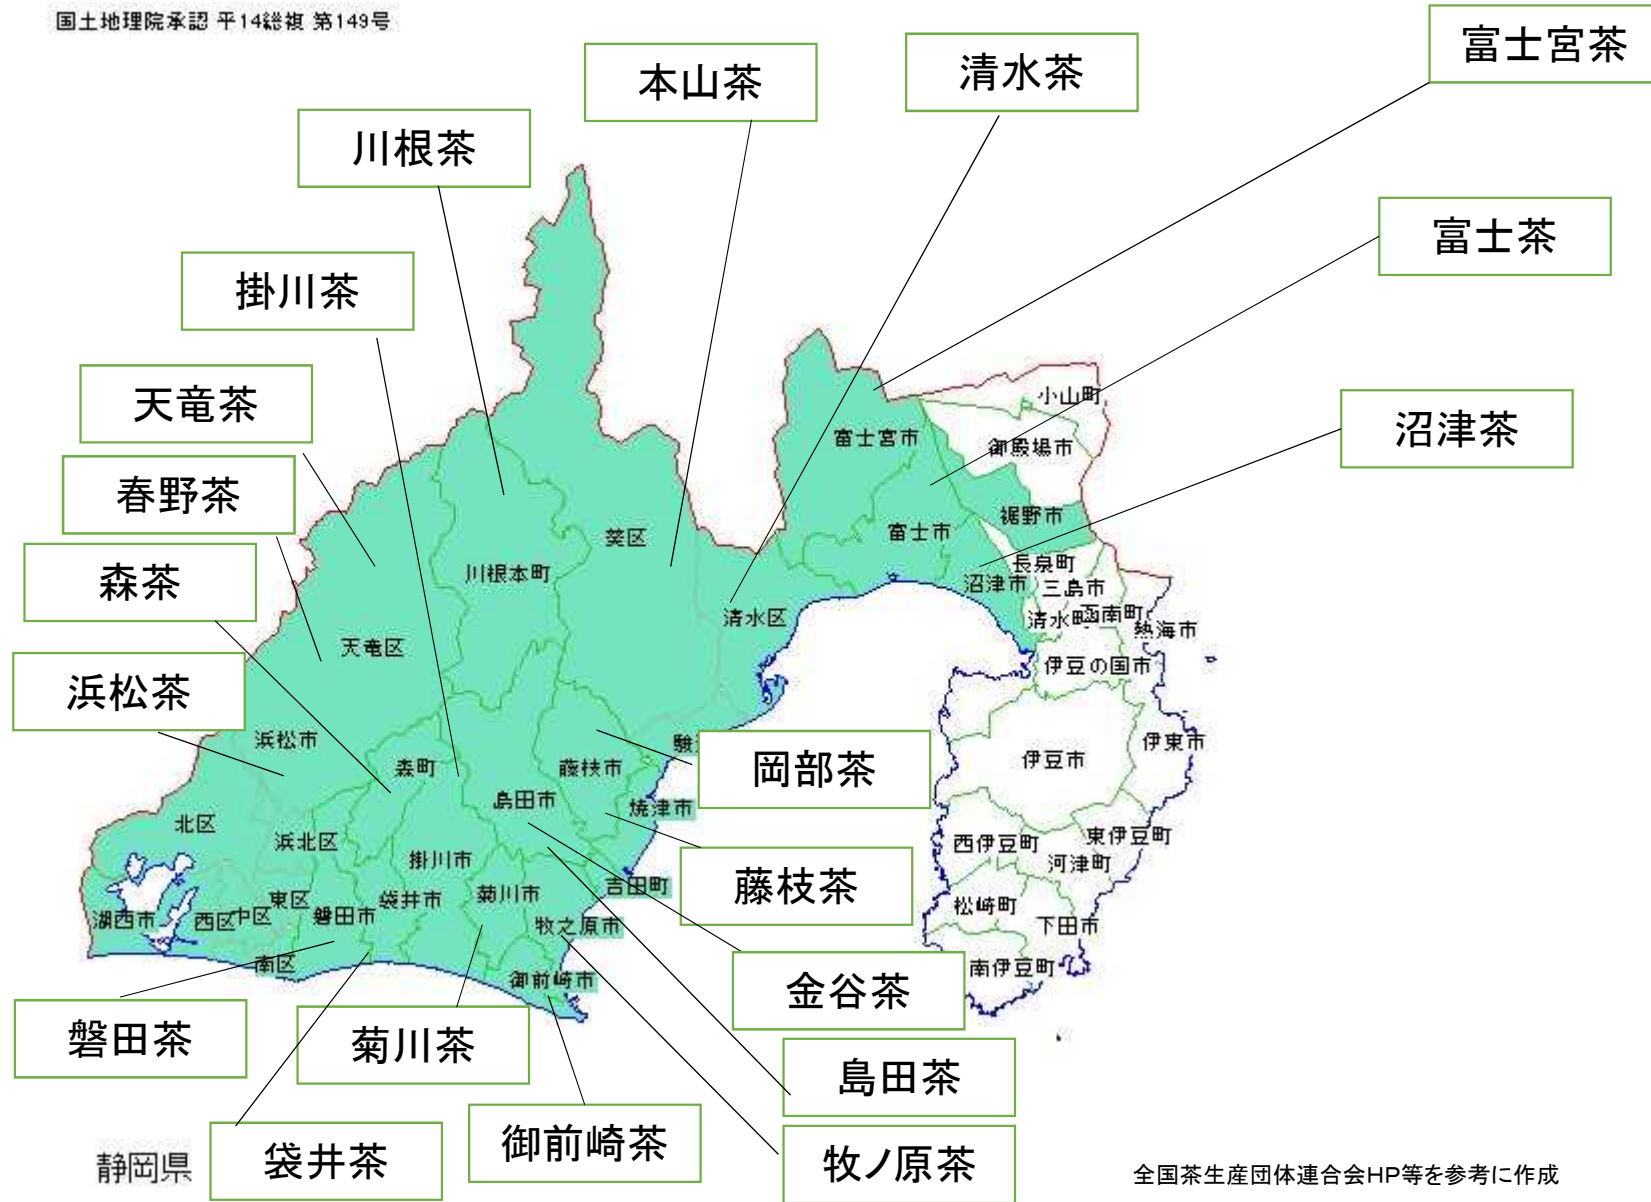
国土地理院承認 平14総複 第149号

本山茶

清水茶

富士宮茶

川根茶

富士茶

掛川茶

沼津茶

天竜茶

春野茶

森茶

浜松茶

岡部茶

藤枝茶

金谷茶

島田茶

磐田茶

菊川茶

袋井茶

御前崎茶

牧ノ原茶

小山町
御殿場市
富士宮市
裾野市
富士市
長泉町
沼津市
三島市
清水町
函南町
熱海市
伊豆の国市
伊東市
伊豆市
西伊豆町
東伊豆町
河津町
松崎町
下田市
南伊豆町
葵区
川根本町
清水区
天竜区
駿
藤枝市
焼津市
浜松市
森町
島田市
北区
浜北区
掛川市
吉田町
東区
袋井市
菊川市
湖西市
西区
中区
磐田市
牧之原市
南区
御前崎市

静岡県

全国茶生産団体連合会HP等を参考に作成